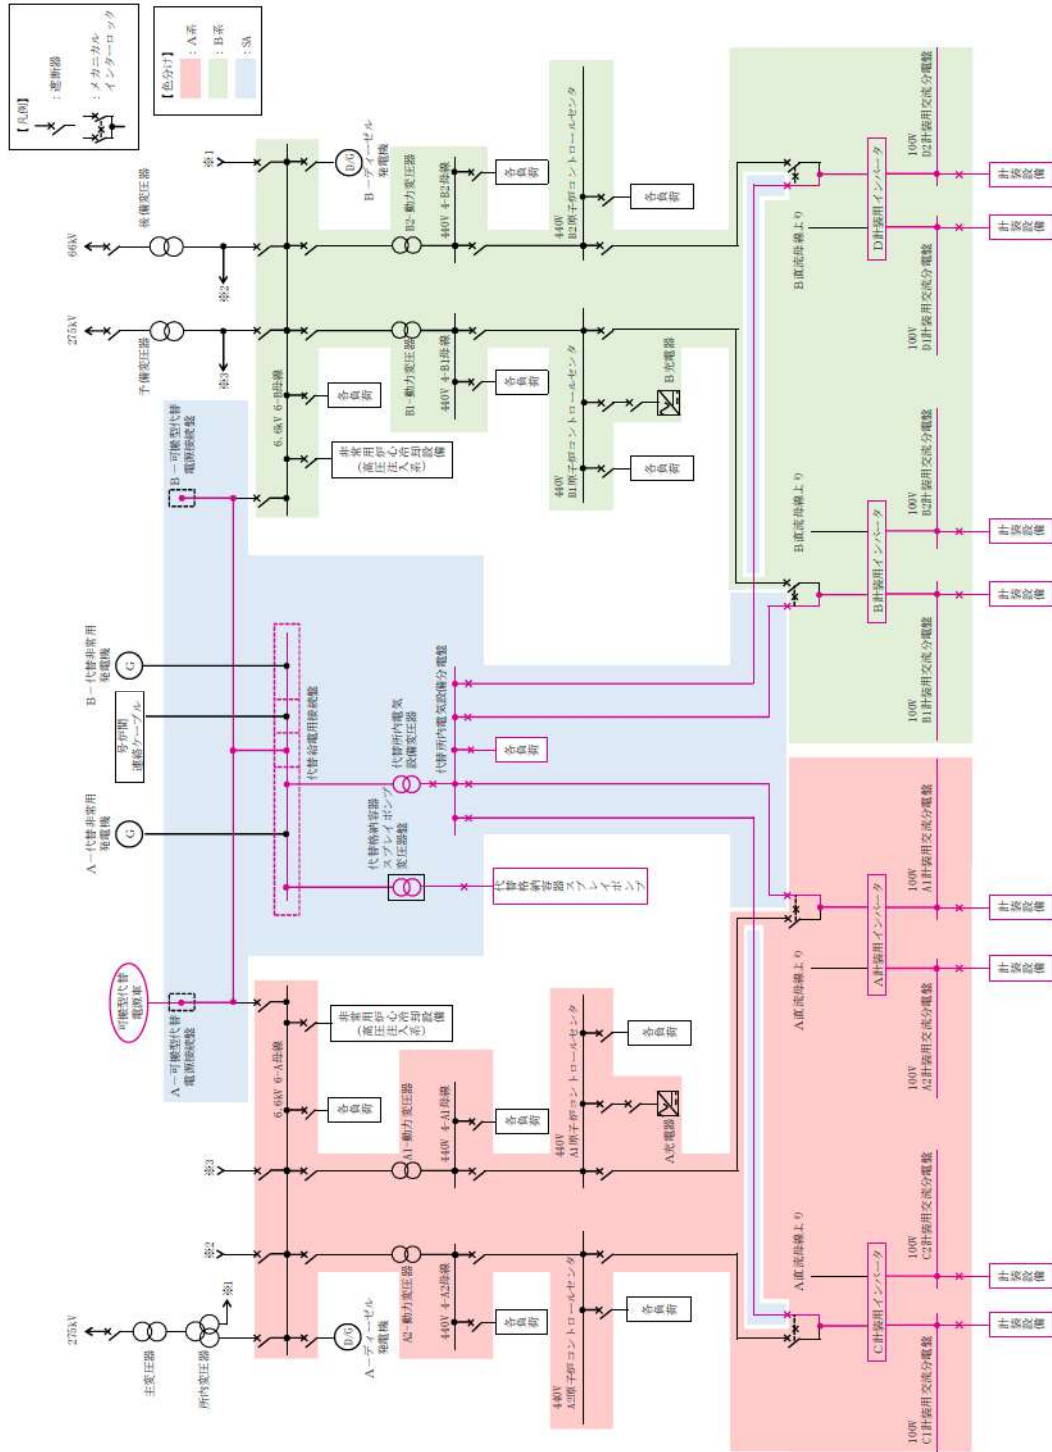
【凡例】
：遮断器
：メカニカルインターロック

【色分け】
：A系
：B系
：SA

66kV
後備変圧器
275kV
予備変圧器
※1
※2
※3
B－ディーゼル発電機
D/G
6.9kV 6-B母線
B2-動力変圧器
440V 4-B2母線
各負荷
440V B2原子炉コントロールセンタ
各負荷
B1-動力変圧器
440V 4-B1母線
各負荷
440V B1原子炉コントロールセンタ
B充電器
各負荷
各負荷
非常用炉心冷却設備（高圧注入系）
B－可搬型代替電源接続盤
B直流母線より
B直流母線より
D計装用インバータ
100V D2計装用交流分電盤
100V D1計装用交流分電盤
B計装用インバータ
100V B2計装用交流分電盤
100V B1計装用交流分電盤
計装設備
計装設備
計装設備
計装設備
B－代替非常用発電機
G
号炉間連絡ケーブル
代替給電用接続盤
代替所内電気設備変圧器
代替所内電気設備分電盤
各負荷
A－代替非常用発電機
G
代替格納容器スプレイポンプ変圧器盤
代替格納容器スプレイポンプ
可搬型代替電源車
A－可搬型代替電源接続盤
6.9kV 6-A母線
各負荷
非常用炉心冷却設備（高圧注入系）
A1-動力変圧器
440V 4-A1母線
各負荷
440V A1原子炉コントロールセンタ
各負荷
A充電器
A直流母線より
A計装用インバータ
100V A1計装用交流分電盤
100V A2計装用交流分電盤
計装設備
計装設備
※3
※2
※1
275kV
主変圧器
所内変圧器
A－ディーゼル発電機
D/G
A2-動力変圧器
440V 4-A2母線
各負荷
440V A2原子炉コントロールセンタ
各負荷
A直流母線より
C計装用インバータ
100V C2計装用交流分電盤
100V C1計装用交流分電盤
計装設備
計装設備